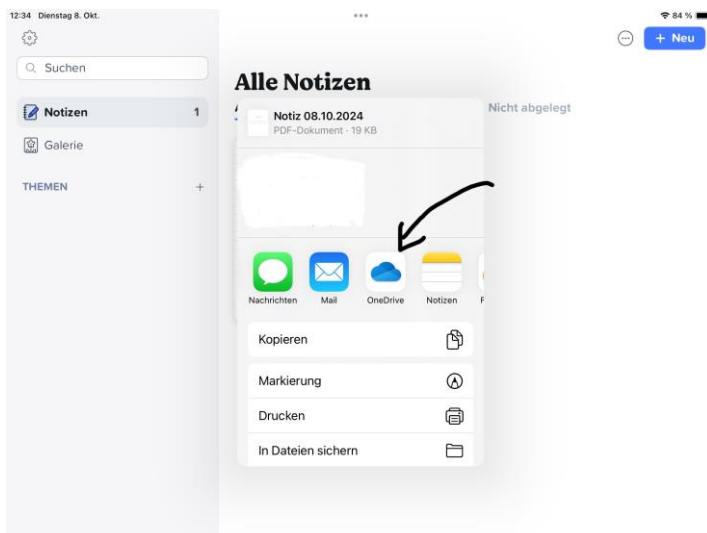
12:34 Dienstag 8. Okt.

84 %

Suchen

Notizen 1

Galerie

THEMEN +

+ Neu

Alle Notizen

Nicht abgelegt

Notiz 08.10.2024
PDF-Dokument · 19 KB

Nachrichten
Mail
OneDrive
Notizen

Kopieren

Markierung

Drucken

In Dateien sichern